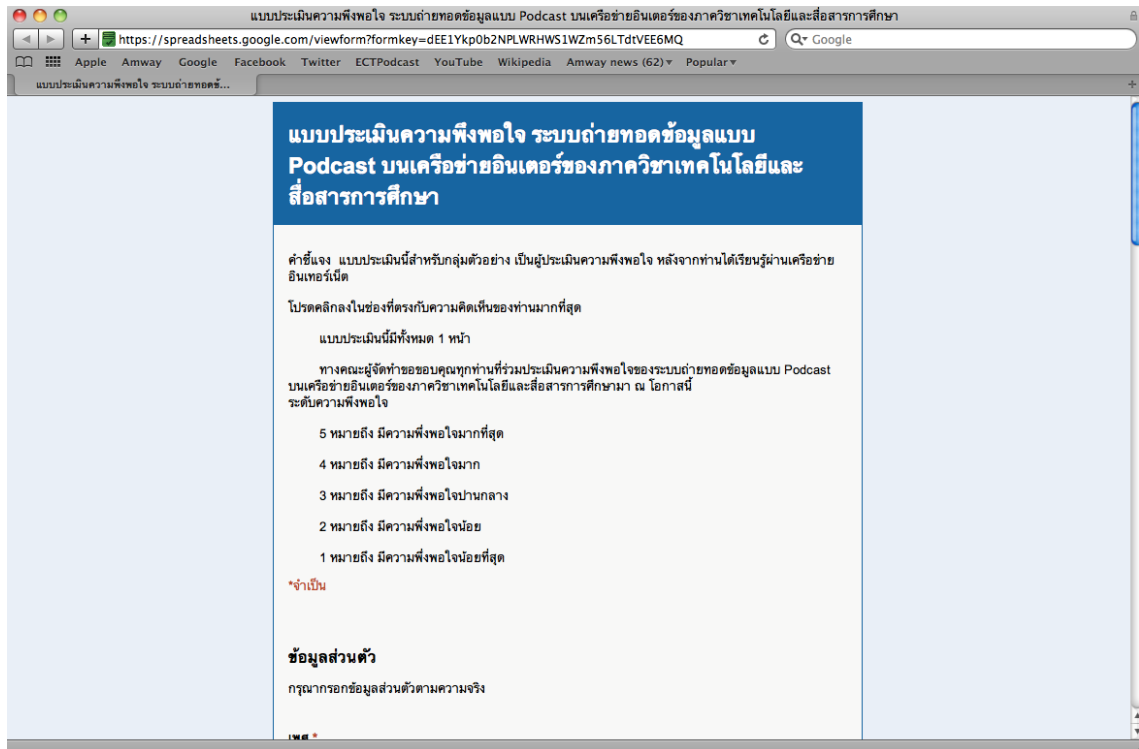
แบบประเมินความพึงพอใจ ระบบถ่ายทอดข้อมูลแบบ Podcast บนเครือข่ายอินเตอร์ของภาควิชาเทคโนโลยีและสื่อสารการศึกษา

https://spreadsheets.google.com/viewform?formkey=dEE1Ykp0b2NPLWRHWS1WZm56LTdtVEE6MQ

Google

Apple Amway Google Facebook Twitter ECTPodcast YouTube Wikipedia Amway news (62) Popular

แบบประเมินความพึงพอใจ ระบบถ่ายทอดข้...

แบบประเมินความพึงพอใจ ระบบถ่ายทอดข้อมูลแบบ Podcast บนเครือข่ายอินเตอร์ของภาควิชาเทคโนโลยีและสื่อสารการศึกษา

คำชี้แจง แบบประเมินนี้สำหรับกลุ่มตัวอย่าง เป็นผู้ประเมินความพึงพอใจ หลังจากท่านได้เรียนรู้ผ่านเครือข่ายอินเทอร์เน็ต

โปรดคลิกลงในช่องที่ตรงกับความคิดเห็นของท่านมากที่สุด

แบบประเมินนี้มีทั้งหมด 1 หน้า

ทางคณะผู้จัดทำขอขอบคุณทุกท่านที่ร่วมประเมินความพึงพอใจของระบบถ่ายทอดข้อมูลแบบ Podcast บนเครือข่ายอินเตอร์ของภาควิชาเทคโนโลยีและสื่อสารการศึกษามา ณ โอกาสนี้
ระดับความพึงพอใจ

5 หมายถึง มีความพึงพอใจมากที่สุด

4 หมายถึง มีความพึงพอใจมาก

3 หมายถึง มีความพึงพอใจปานกลาง

2 หมายถึง มีความพึงพอใจน้อย

1 หมายถึง มีความพึงพอใจน้อยที่สุด

*จำเป็น

ข้อมูลส่วนตัว

กรุณากรอกข้อมูลส่วนตัวตามความจริง

เพศ *